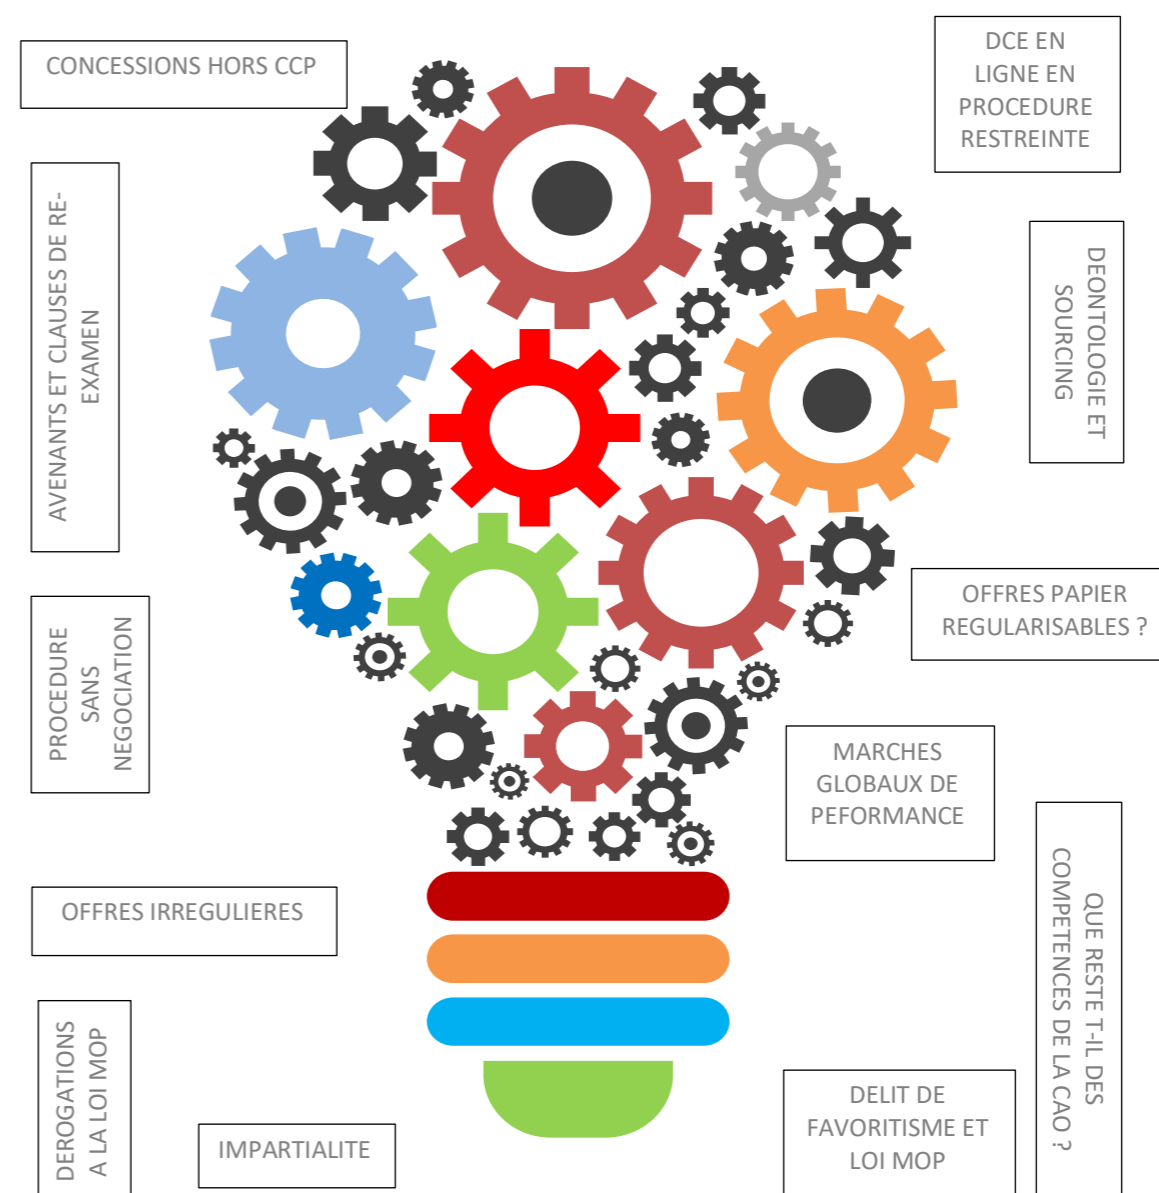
CONCESSIONS HORS CCP

DCE EN LIGNE EN PROCEDURE RESTREINTE

AVENANTS ET CLAUSES DE RE-EXAMEN

DEONTOLOGIE ET SOURCING

OFFRES PAPIER REGULARISABLES ?

PROCEDURE SANS NEGOCIATION

MARCHES GLOBAUX DE PEFORMANCE

OFFRES IRREGULIERES

QUE RESTE T-IL DES COMPETENCES DE LA CAO ?

DEROGATIONS A LA LOI MOP

IMPARTIALITE

DELIT DE FAVORITISME ET LOI MOP